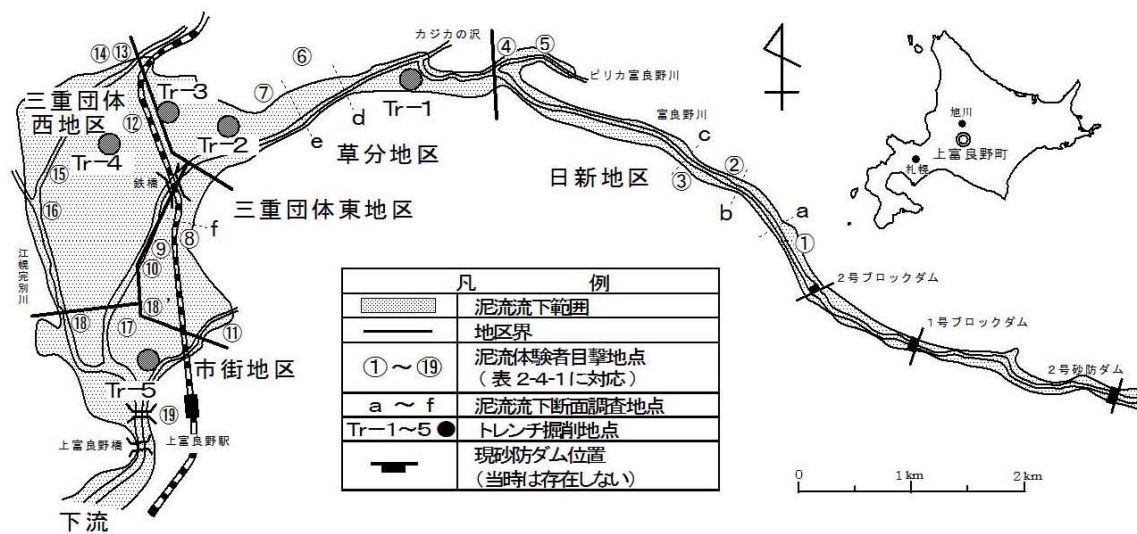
⑭ ⑬
三重団体西地区
Tr−3
⑫
Tr−4
Tr−2
⑮
⑯
鉄橋
江幌完別川
⑨
⑧
f
⑩
⑱
⑱
⑰
⑪
Tr−5
⑲
上富良野橋
上富良野駅
下流
市街地区
三重団体東地区
⑥
⑦
e
d
Tr−1
草分地区
カジカの沢
④ ⑤
ピリカ富良野川
富良野川
c
②
③
b
a
①
日新地区
2号ブロックダム
1号ブロックダム
2号砂防ダム
旭川
上富良野町
札幌

| 凡 例 | |
|---|---|
| | 泥流流下範囲 |
| | 地区界 |
| ①〜⑲ | 泥流体験者目撃地点（表 2-4-1に対応） |
| a 〜 f | 泥流流下断面調査地点 |
| Tr−1〜5 ● | トレンチ掘削地点 |
| | 現砂防ダム位置（当時は存在しない） |

0 1 km 2 km